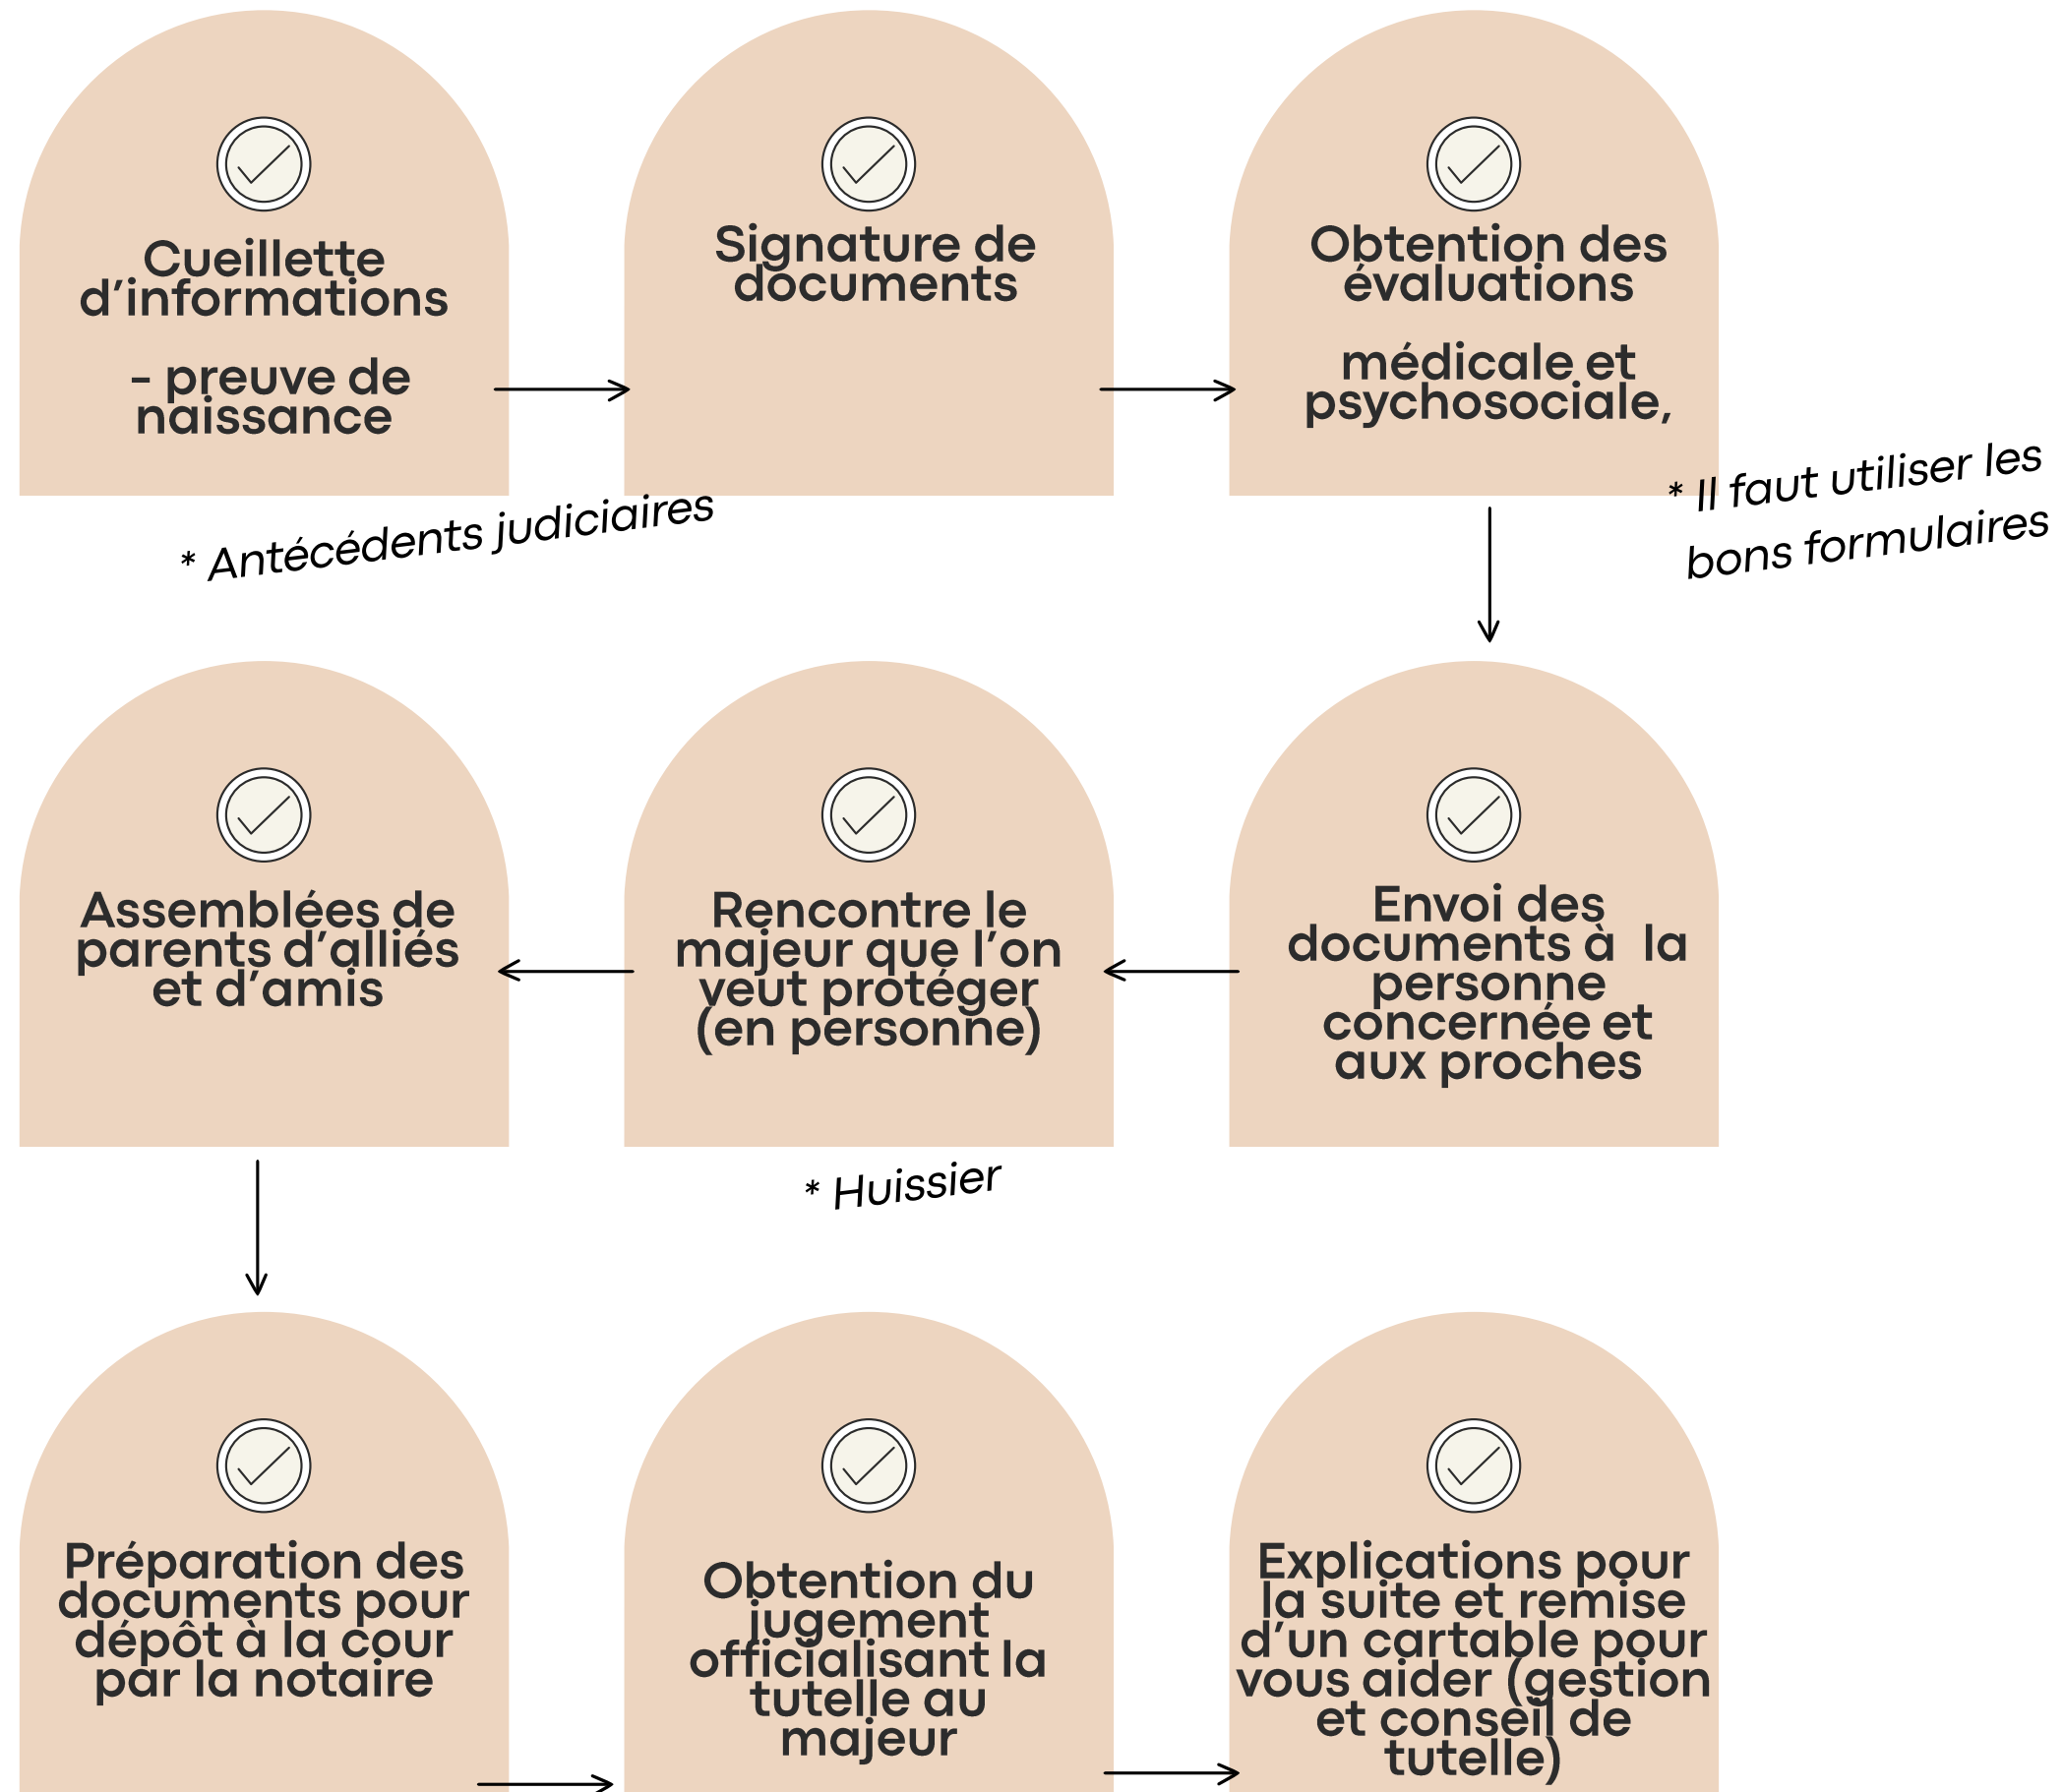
Cueillette d'informations

- preuve de naissance

* Antécédents judiciaires

Signature de documents

Obtention des évaluations

médicale et psychosociale,

* Il faut utiliser les bons formulaires

Assemblées de parents d'alliés et d'amis

Rencontre le majeur que l'on veut protéger (en personne)

* Huissier

Envoi des documents à la personne concernée et aux proches

Préparation des documents pour dépôt à la cour par la notaire

Obtention du jugement officialisant la tutelle au majeur

Explications pour la suite et remise d'un cartable pour vous aider (gestion et conseil de tutelle)